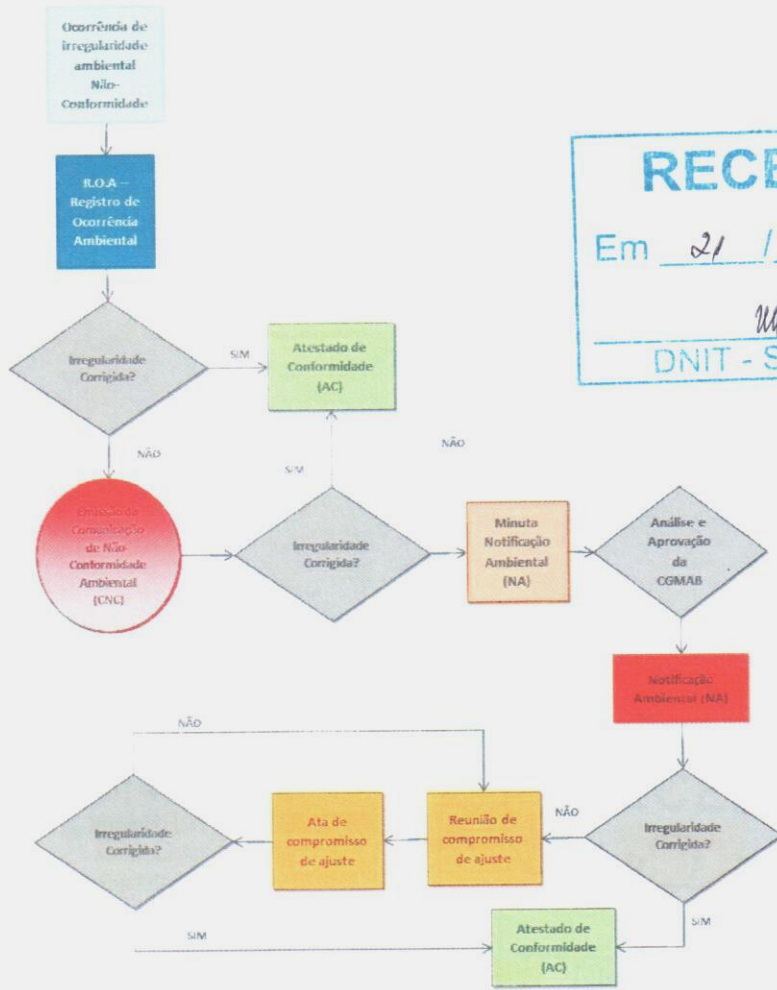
Ocorrência de irregularidade ambiental Não-Conformidade

R.O.A – Registro de Ocorrência Ambiental

Irregularidade Corrigida?

SIM

Atestado de Conformidade (AC)

NÃO

SIM

NÃO

Emissão da Comunicação de Não-Conformidade Ambiental (CNC)

Irregularidade Corrigida?

Minuta Notificação Ambiental (NA)

Análise e Aprovação da CGMAB

Notificação Ambiental (NA)

NÃO

Irregularidade Corrigida?

Ata de compromisso de ajuste

Reunião de compromisso de ajuste

NÃO

Irregularidade Corrigida?

SIM

SIM

Atestado de Conformidade (AC)

RECE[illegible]

Em 21 / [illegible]

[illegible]

DNIT - S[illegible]